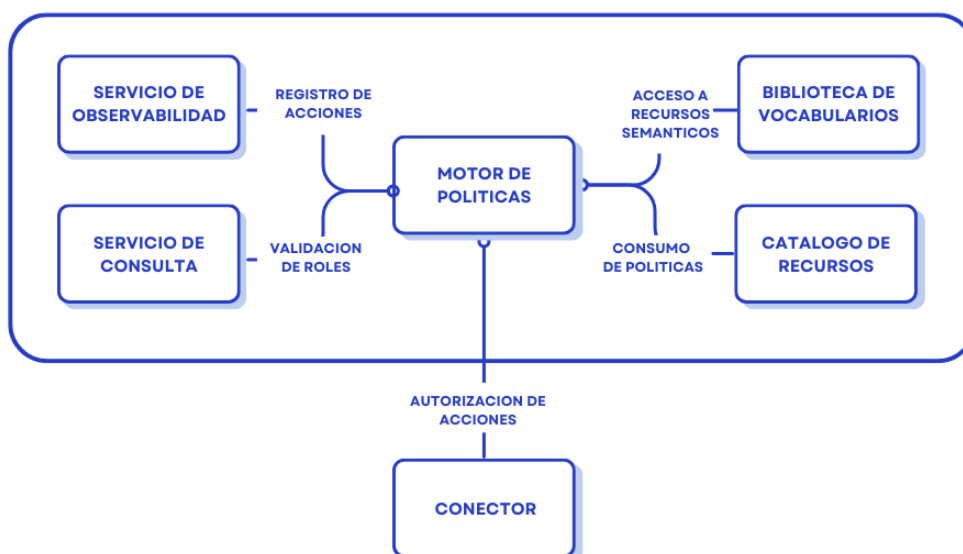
SERVICIO DE OBSERVABILIDAD

REGISTRO DE ACCIONES

ACCESO A RECURSOS SEMANTICOS

BIBLIOTECA DE VOCABULARIOS

MOTOR DE POLITICAS

SERVICIO DE CONSULTA

VALIDACION DE ROLES

CONSUMO DE POLITICAS

CATALOGO DE RECURSOS

AUTORIZACION DE ACCIONES

CONECTOR